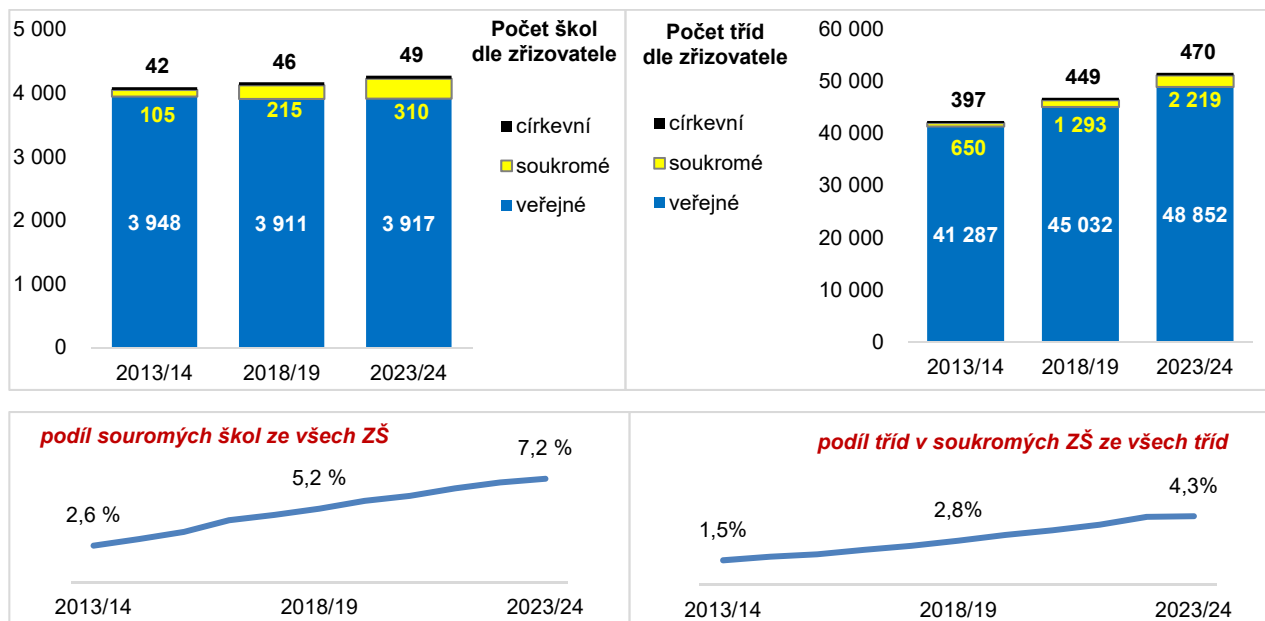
Počet škol dle zřizovatele

církevní
soukromé
veřejné

5 000
4 000
3 000
2 000
1 000
0

| | 2013/14 | 2018/19 | 2023/24 |
|---|---|---|---|
| církevní | 42 | 46 | 49 |
| soukromé | 105 | 215 | 310 |
| veřejné | 3 948 | 3 911 | 3 917 |

Počet tříd dle zřizovatele

církevní
soukromé
veřejné

60 000
50 000
40 000
30 000
20 000
10 000
0

| | 2013/14 | 2018/19 | 2023/24 |
|---|---|---|---|
| církevní | 397 | 449 | 470 |
| soukromé | 650 | 1 293 | 2 219 |
| veřejné | 41 287 | 45 032 | 48 852 |

podíl souromých škol ze všech ZŠ

2,6 %
5,2 %
7,2 %

2013/14 2018/19 2023/24

podíl tříd v soukromých ZŠ ze všech tříd

1,5%
2,8%
4,3%

2013/14 2018/19 2023/24